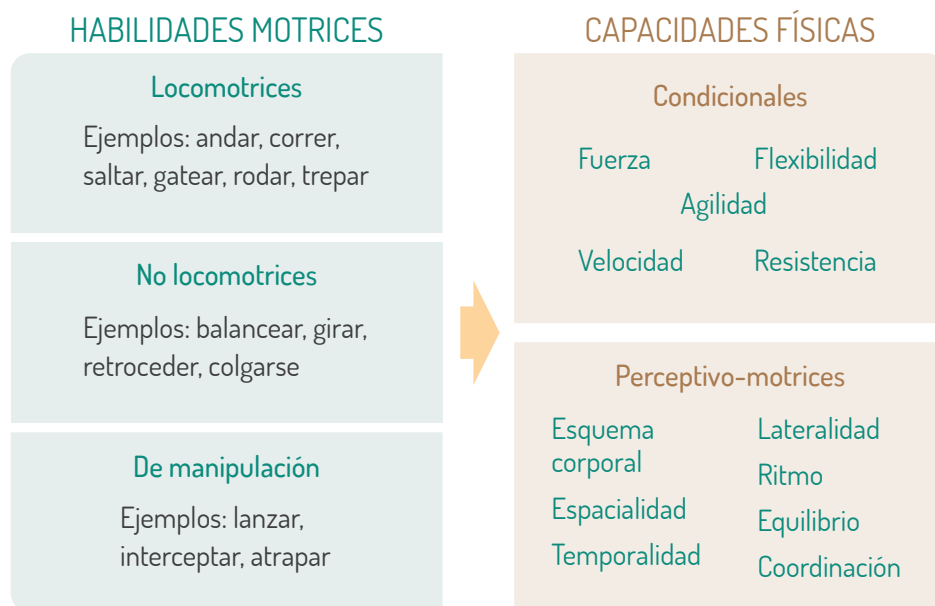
HABILIDADES MOTRICES

Locomotrices

Ejemplos: andar, correr, saltar, gatear, rodar, trepar

No locomotrices

Ejemplos: balancear, girar, retroceder, colgarse

De manipulación

Ejemplos: lanzar, interceptar, atrapar

CAPACIDADES FÍSICAS

Condicionales

Fuerza
Flexibilidad
Agilidad
Velocidad
Resistencia

Perceptivo-motrices

Esquema corporal
Espacialidad
Temporalidad
Lateralidad
Ritmo
Equilibrio
Coordinación